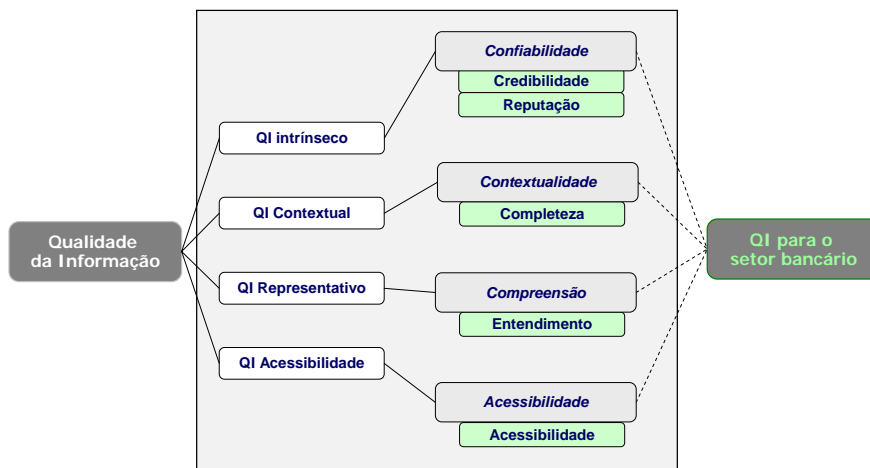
Qualidade da Informação

QI intrínseco

Confiabilidade

Credibilidade

Reputação

QI Contextual

Contextualidade

Completeza

QI Representativo

Compreensão

Entendimento

QI Acessibilidade

Acessibilidade

Acessibilidade

QI para o setor bancário